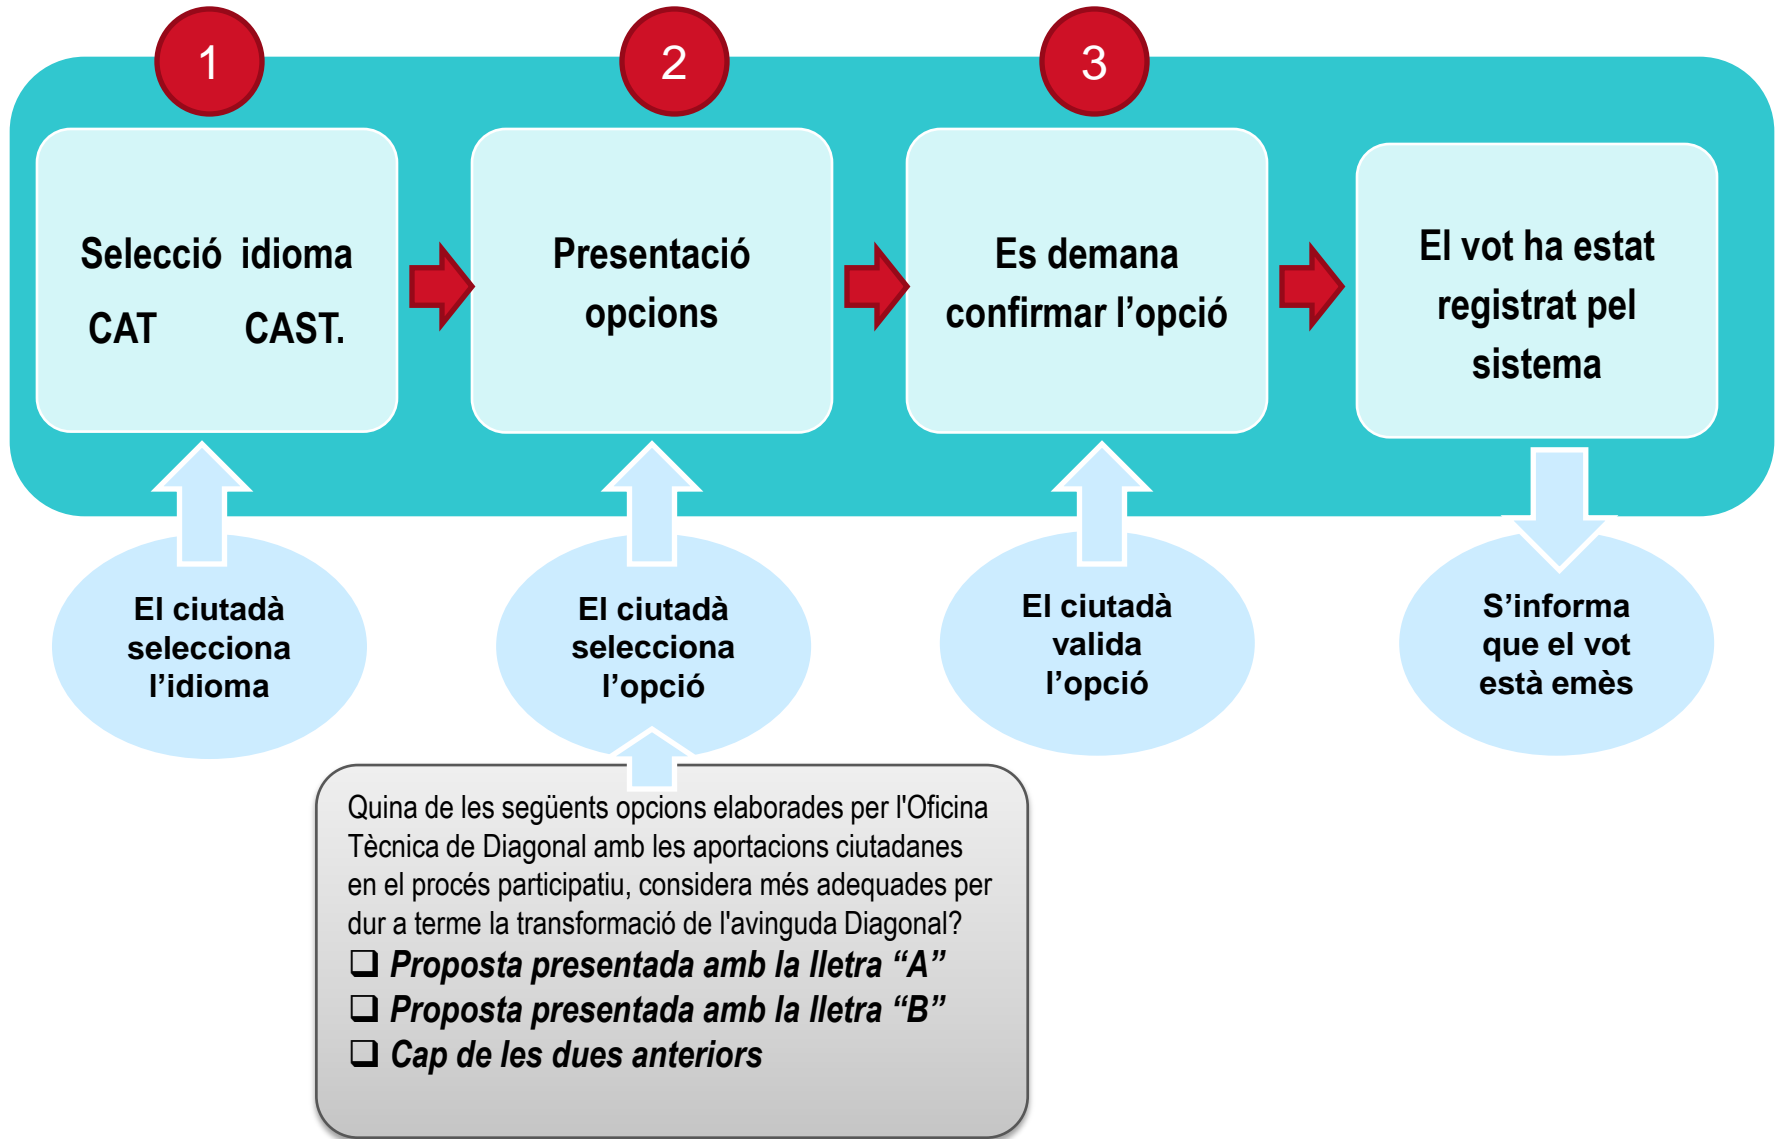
1

Selecció idioma
CAT CAST.

2

Presentació opcions

3

Es demana confirmar l’opció

El vot ha estat registrat pel sistema

El ciutadà selecciona l’idioma

El ciutadà selecciona l’opció

El ciutadà valida l’opció

S’informa que el vot està emès

Quina de les següents opcions elaborades per l'Oficina Tècnica de Diagonal amb les aportacions ciutadanes en el procés participatiu, considera més adequades per dur a terme la transformació de l'avinguda Diagonal?
❑ Proposta presentada amb la lletra “A”
❑ Proposta presentada amb la lletra “B”
❑ Cap de les dues anteriors